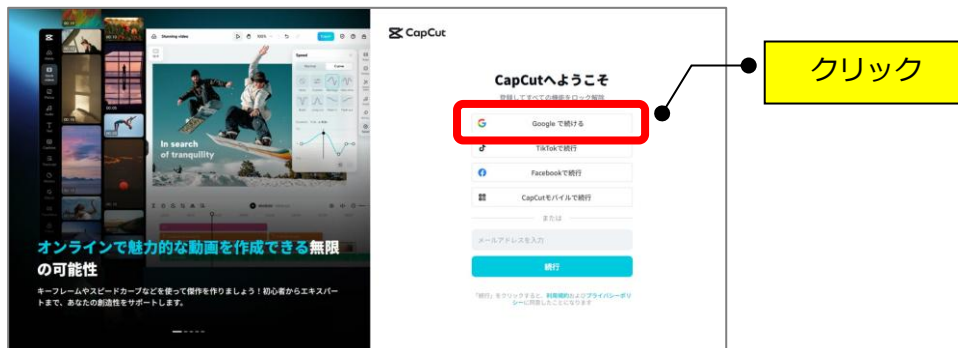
Stunning video

Speed

In search of tranquility

オンラインで魅力的な動画を作成できる無限の可能性

キーフレームやスピードカーブなどを使って傑作を作りましょう！初心者からエキスパートまで、あなたの創造性をサポートします。

CapCut

CapCutへようこそ

登録してすべての機能をロック解除

Google で続ける

TikTokで続行

Facebookで続行

CapCutモバイルで続行

または

メールアドレスを入力

続行

「続行」をクリックすると、利用規約およびプライバシーポリシーに同意したことになります

クリック